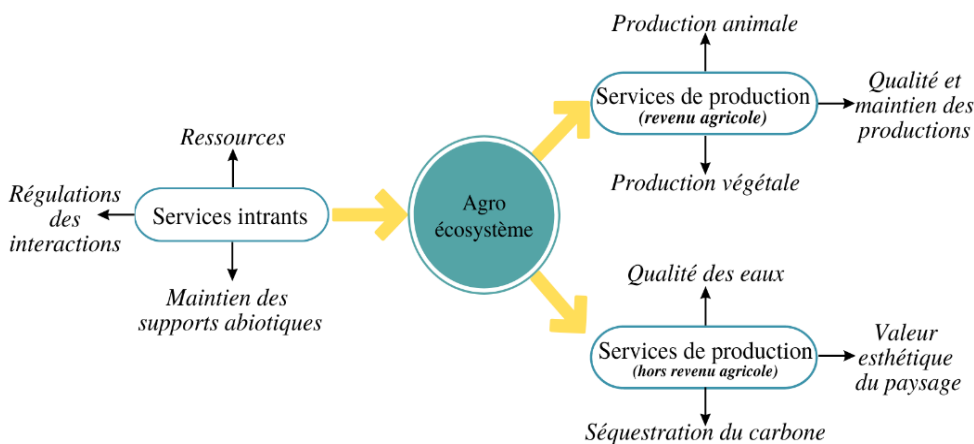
Ressources

Régulations des interactions

Services intrants

Maintien des supports abiotiques

Agro écosystème

Production animale

Services de production
(revenu agricole)

Qualité et maintien des productions

Production végétale

Qualité des eaux

Services de production
(hors revenu agricole)

Valeur esthétique du paysage

Séquestration du carbone